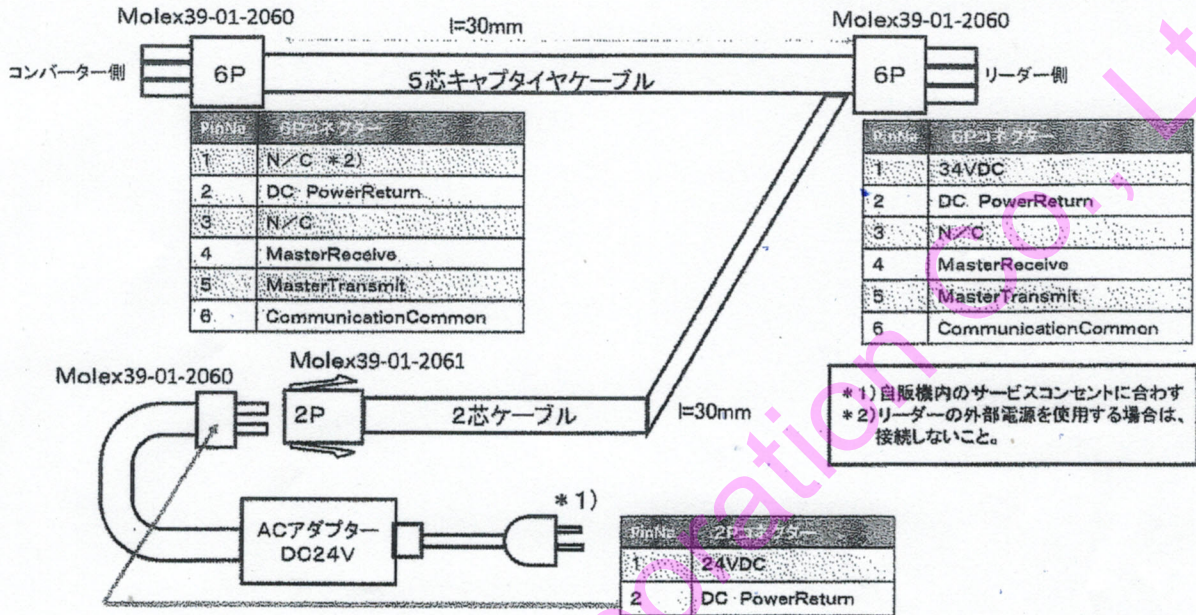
Molex39-01-2060

l=30mm

Molex39-01-2060

コンバーター側

6P

5芯キャブタイヤケーブル

6P

リーダー側

| PinNo | 6Pコネクター |
|---|---|
| 1 | N／C ＊2) |
| 2 | DC PowerReturn |
| 3 | N／C |
| 4 | MasterReceive |
| 5 | MasterTransmit |
| 6 | CommunicationCommon |

| PinNo | 6Pコネクター |
|---|---|
| 1 | 34VDC |
| 2 | DC PowerReturn |
| 3 | N／C |
| 4 | MasterReceive |
| 5 | MasterTransmit |
| 6 | CommunicationCommon |

Molex39-01-2061

Molex39-01-2060

2P

2芯ケーブル

l=30mm

＊1）自販機内のサービスコンセントに合わす
＊2）リーダーの外部電源を使用する場合は、接続しないこと。

＊1)

ACアダプター
DC24V

| PinNo | 2Pコネクター |
|---|---|
| 1 | 24VDC |
| 2 | DC PowerReturn |

Corporation Co., Lt